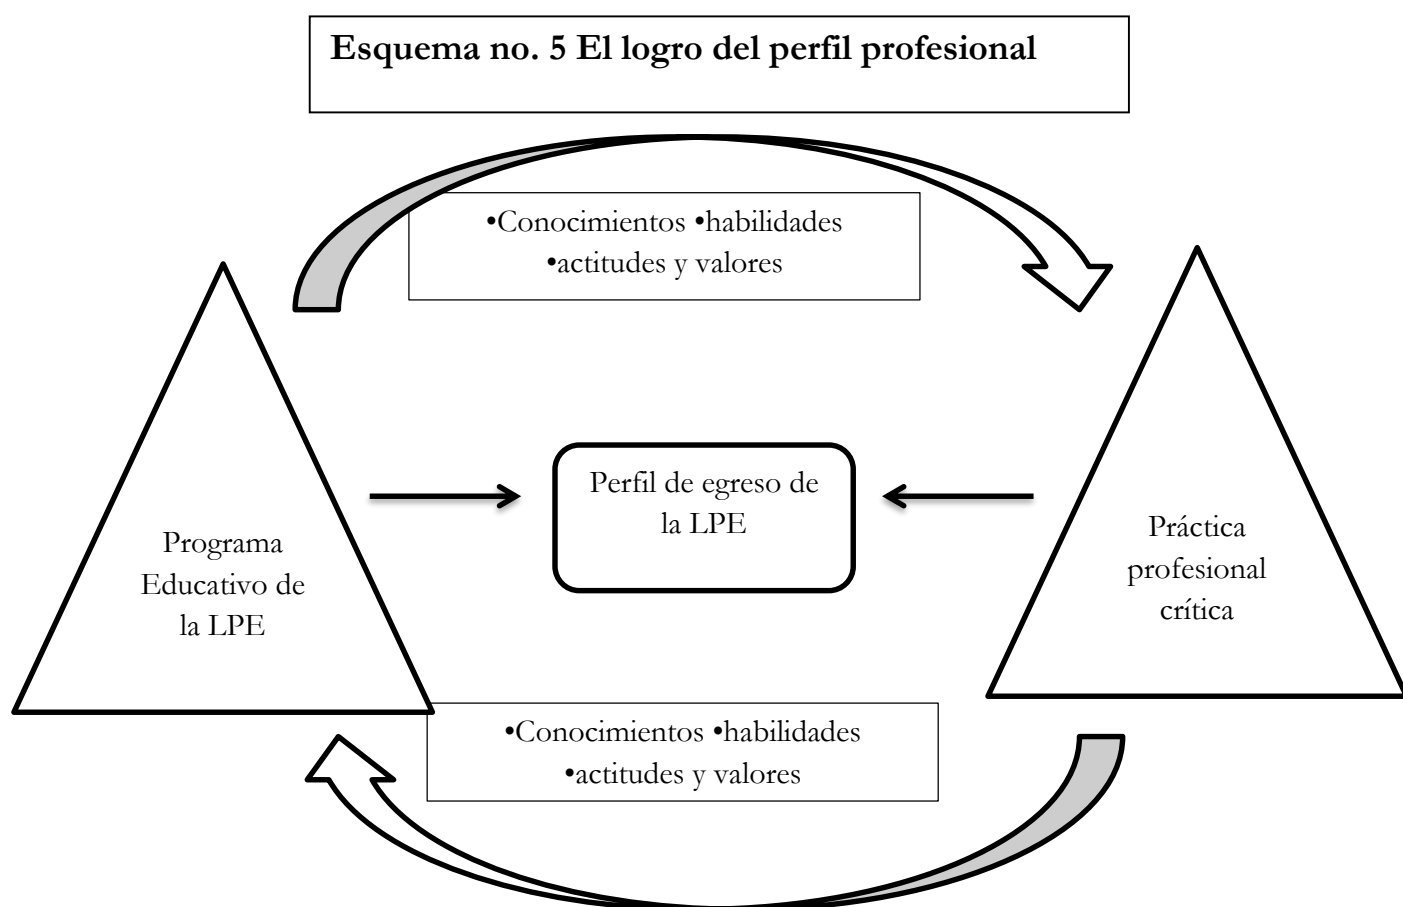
Esquema no. 5 El logro del perfil profesional

•Conocimientos •habilidades •actitudes y valores

Programa Educativo de la LPE

Perfil de egreso de la LPE

Práctica profesional crítica

•Conocimientos •habilidades •actitudes y valores